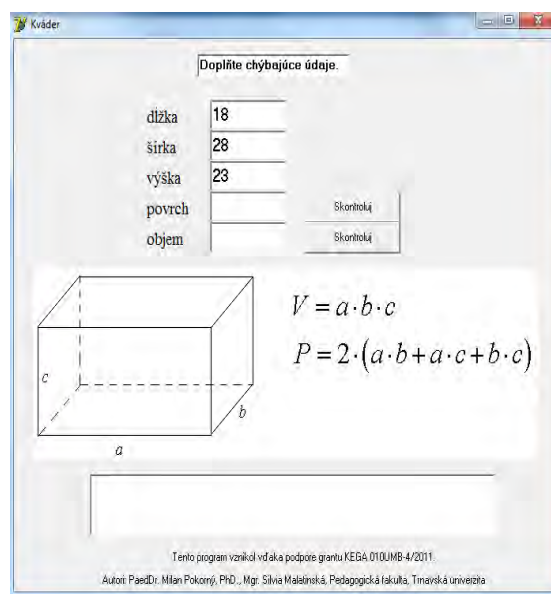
Kváder

Doplňte chýbajúce údaje.

dĺžka 18
šírka 28
výška 23
povrch
objem

Skontroluj
Skontroluj

$V = a \cdot b \cdot c$
$P = 2 \cdot (a \cdot b + a \cdot c + b \cdot c)$

c
b
a

Tento program vznikol vďaka podpore grantu KEGA 010UMB-4/2011.
Autori: PaedDr. Milan Pokorný, PhD., Mgr. Silvia Malatinská, Pedagogická fakulta, Trnavská univerzita